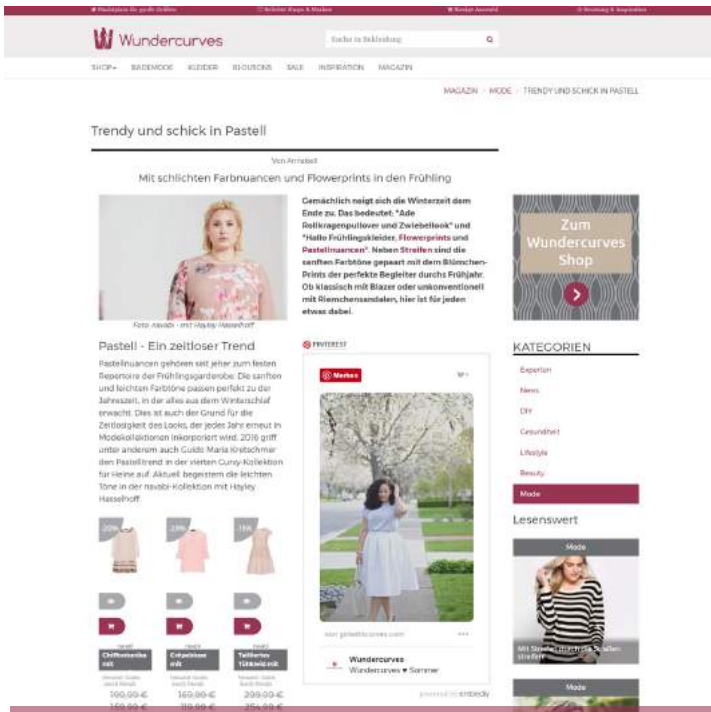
Wundercurves

Suche in Bekleidung

SHOP BADEMODE KLEIDER BLOUSONS SALE INSPIRATION MAGAZIN

MAGAZIN › MODE › TRENDY UND SCHICK IN PASTELL

Trendy und schick in Pastell

Von Annabell

Mit schlichten Farbnuancen und Flowerprints in den Frühling

Foto: navabi - mit Hayley Hasselhoff

Gemächlich neigt sich die Winterzeit dem Ende zu. Das bedeutet: "Ade Rollkragenpullover und Zwiebellook" und "Hallo Frühlingskleider, Flowerprints und Pastellnuancen". Neben Streifen sind die sanften Farbtöne gepaart mit den Blümchen-Prints der perfekte Begleiter durchs Frühjahr. Ob klassisch mit Blazer oder unkonventionell mit Riemchensandalen, hier ist für jeden etwas dabei.

Pastell - Ein zeitloser Trend

Pastellnuancen gehören seit jeher zum festen Repertoire der Frühlingsgarderobe. Die sanften und leichten Farbtöne passen perfekt zu der Jahreszeit, in der alles aus dem Winterschlaf erwacht. Dies ist auch der Grund für die Zeitlosigkeit des Looks, der jedes Jahr erneut in Modekollektionen inkorporiert wird. 2016 griff unter anderem auch Guido Maria Kretschmer den Pastelltrend in der vierten Curvy-Kollektion für Heine auf. Aktuell begeistern die leichten Töne in der navabi-Kollektion mit Hayley Hasselhoff.

PINTEREST

Merken

Wundercurves
Wundercurves • Sommer

powered by embedly

Zum Wundercurves Shop

KATEGORIEN
Experten
News
DIY
Gesundheit
Lifestyle
Beauty
Mode

Lesenswert

Mode

Mode

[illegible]